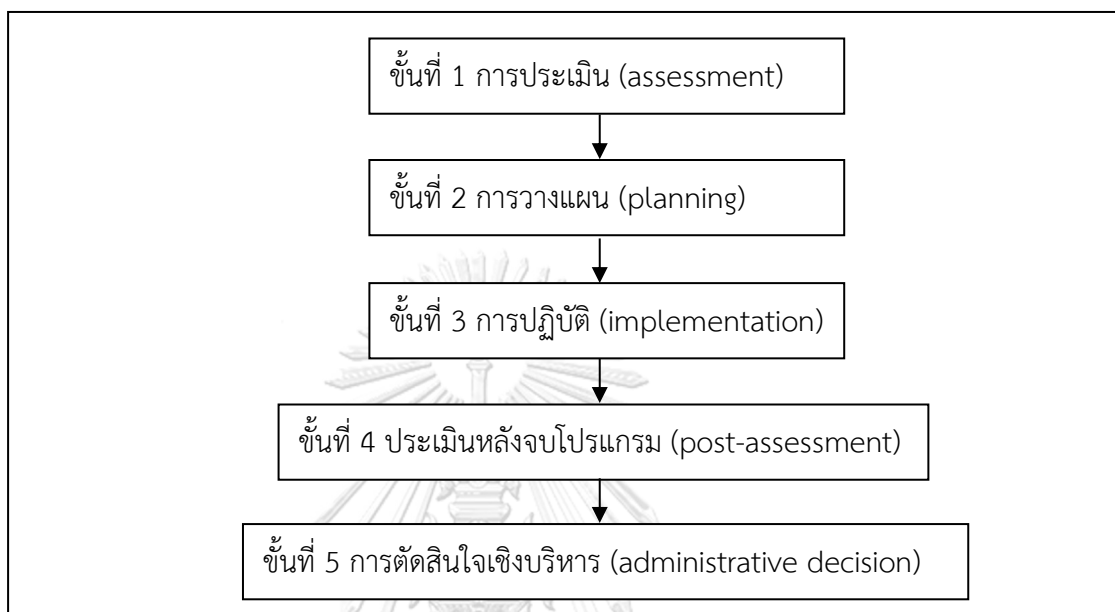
ขั้นที่ 1 การประเมิน (assessment)

ขั้นที่ 2 การวางแผน (planning)

ขั้นที่ 3 การปฏิบัติ (implementation)

ขั้นที่ 4 ประเมินหลังจบโปรแกรม (post-assessment)

ขั้นที่ 5 การตัดสินใจเชิงบริหาร (administrative decision)